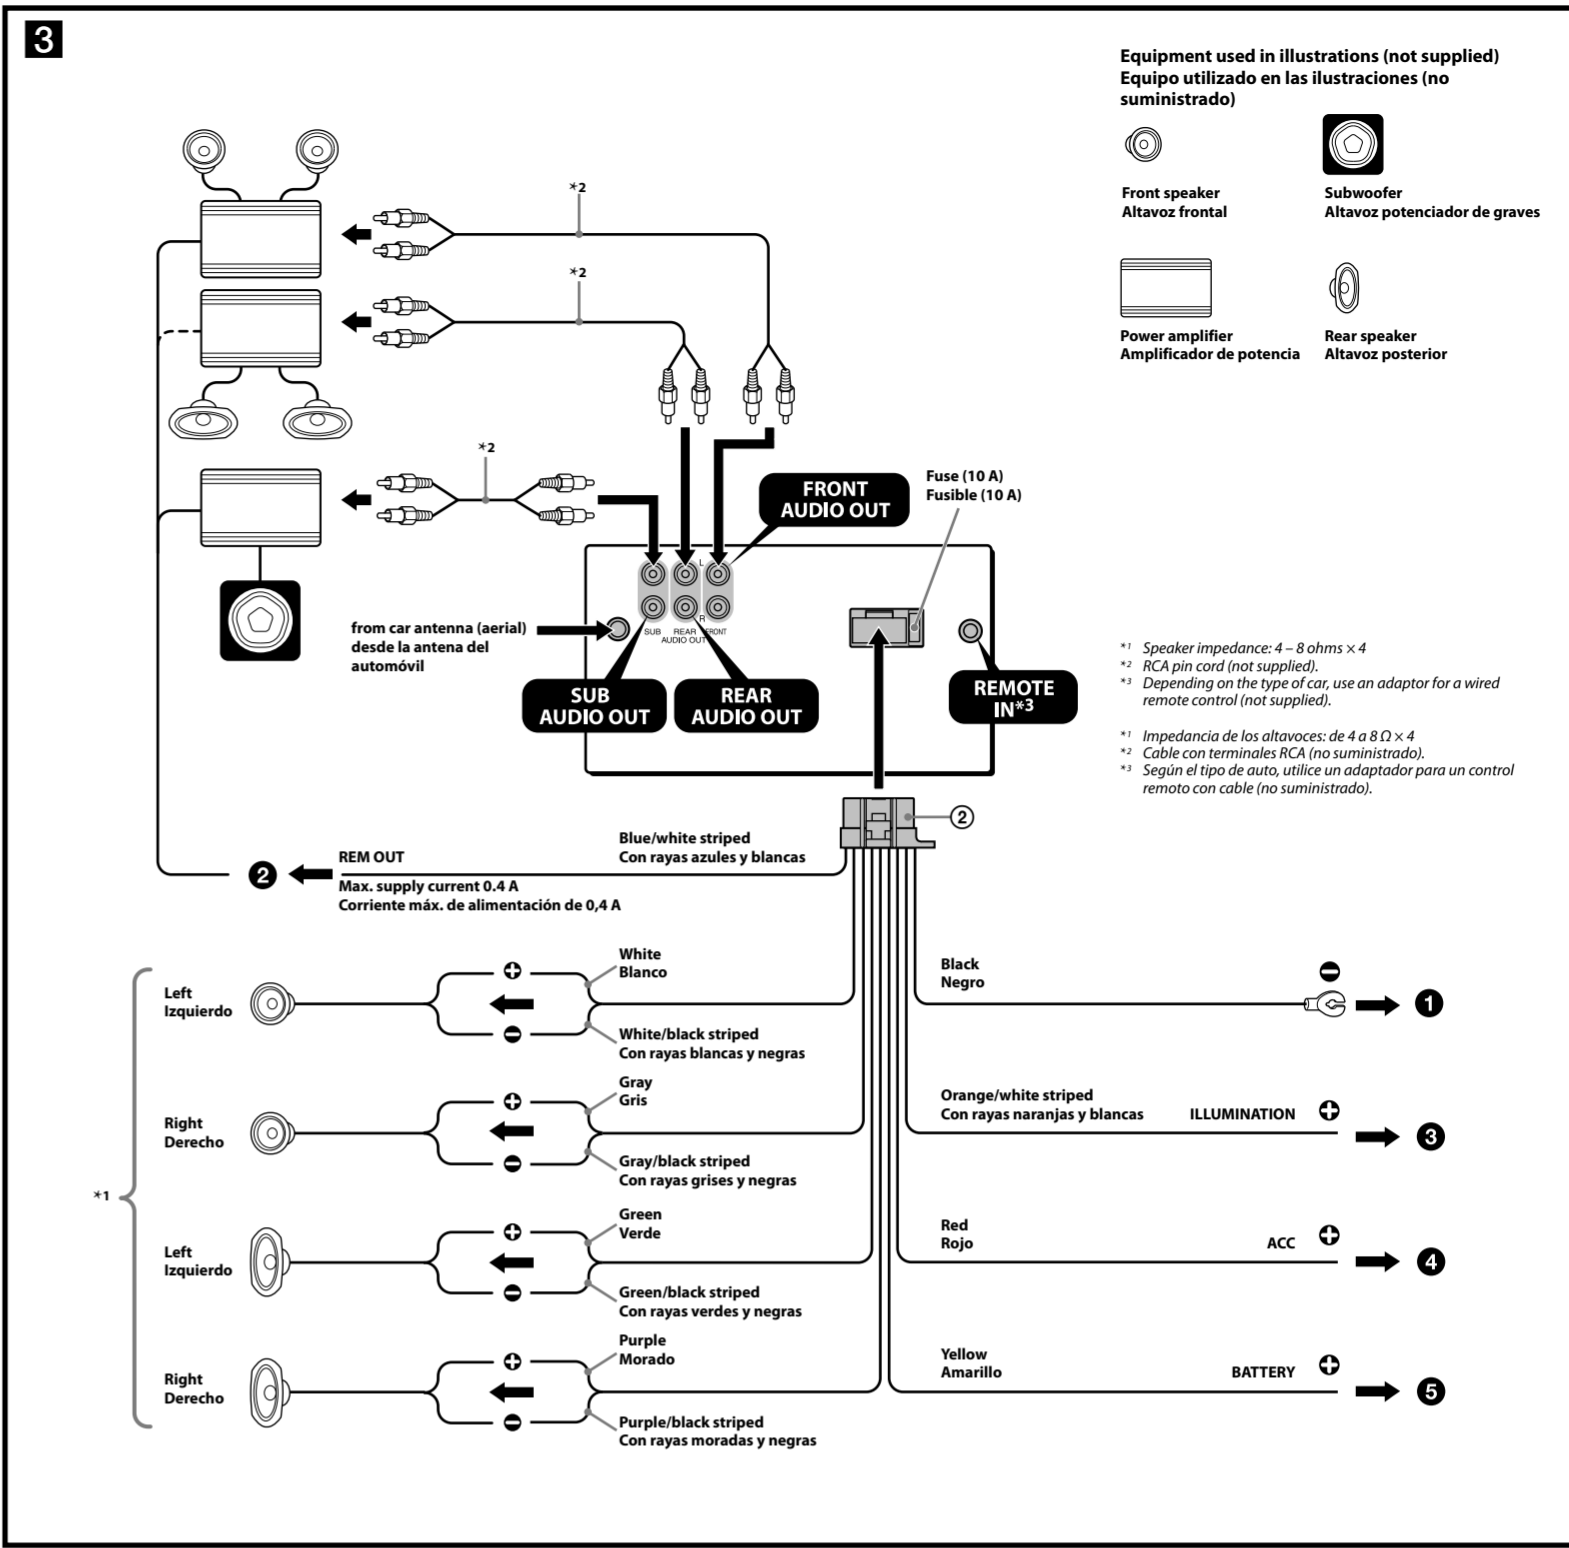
3

Equipment used in illustrations (not supplied)
Equipo utilizado en las ilustraciones (no suministrado)

Front speaker
Altavoz frontal

Subwoofer
Altavoz potenciador de graves

Power amplifier
Amplificador de potencia

Rear speaker
Altavoz posterior

*2

*2

*2

FRONT AUDIO OUT

Fuse (10 A)
Fusible (10 A)

from car antenna (aerial)
desde la antena del automóvil

SUB REAR AUDIO OUT FRONT L R

SUB AUDIO OUT

REAR AUDIO OUT

REMOTE IN*3

*1 Speaker impedance: 4 – 8 ohms × 4
*2 RCA pin cord (not supplied).
*3 Depending on the type of car, use an adaptor for a wired remote control (not supplied).

*1 Impedancia de los altavoces: de 4 a 8 Ω × 4
*2 Cable con terminales RCA (no suministrado).
*3 Según el tipo de auto, utilice un adaptador para un control remoto con cable (no suministrado).

②

Blue/white striped
Con rayas azules y blancas

REM OUT

❷

Max. supply current 0.4 A
Corriente máx. de alimentación de 0,4 A

*1

Left
Izquierdo

White
Blanco

White/black striped
Con rayas blancas y negras

Right
Derecho

Gray
Gris

Gray/black striped
Con rayas grises y negras

Left
Izquierdo

Green
Verde

Green/black striped
Con rayas verdes y negras

Right
Derecho

Purple
Morado

Purple/black striped
Con rayas moradas y negras

Black
Negro

❶

Orange/white striped
Con rayas naranjas y blancas

ILLUMINATION

❸

Red
Rojo

ACC

❹

Yellow
Amarillo

BATTERY

❺